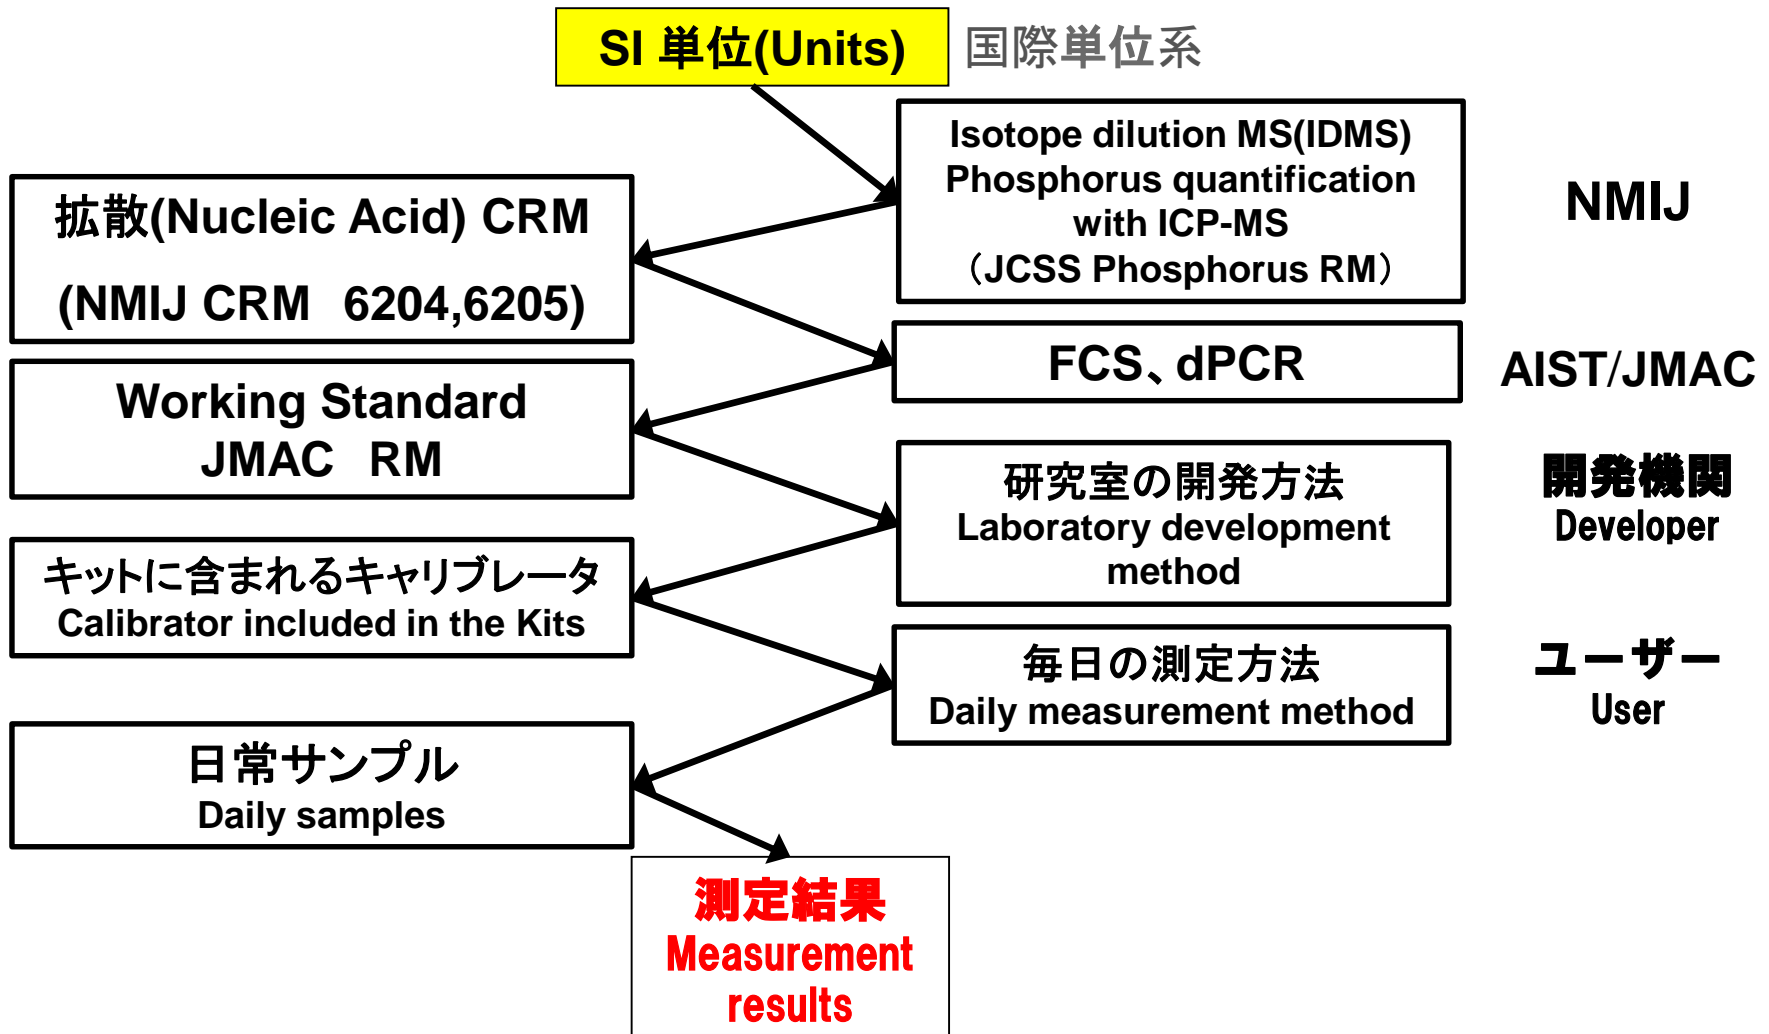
SI 単位(Units)

国際単位系

Isotope dilution MS(IDMS)
Phosphorus quantification with ICP-MS
(JCSS Phosphorus RM)

NMIJ

拡散(Nucleic Acid) CRM
(NMIJ CRM 6204,6205)

FCS、dPCR

AIST/JMAC

Working Standard
JMAC RM

研究室の開発方法
Laboratory development method

開発機関
Developer

キットに含まれるキャリブレータ
Calibrator included in the Kits

毎日の測定方法
Daily measurement method

ユーザー
User

日常サンプル
Daily samples

測定結果
Measurement results